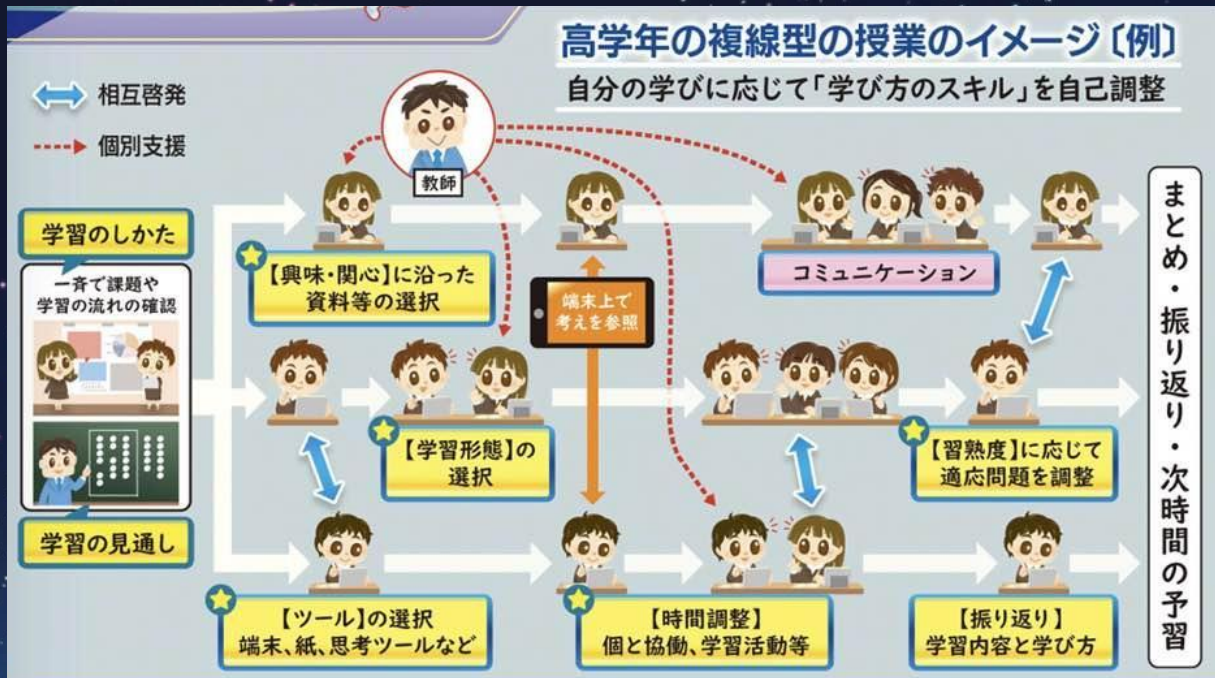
高学年の複線型の授業のイメージ〔例〕
自分の学びに応じて「学び方のスキル」を自己調整

相互啓発
個別支援

教師

学習のしかた
一斉で課題や学習の流れの確認
学習の見通し

【興味・関心】に沿った資料等の選択

端末上で考えを参照

コミュニケーション

【学習形態】の選択

【習熟度】に応じて適応問題を調整

【ツール】の選択
端末、紙、思考ツールなど

【時間調整】
個と協働、学習活動等

【振り返り】
学習内容と学び方

まとめ・振り返り・次時間の予習